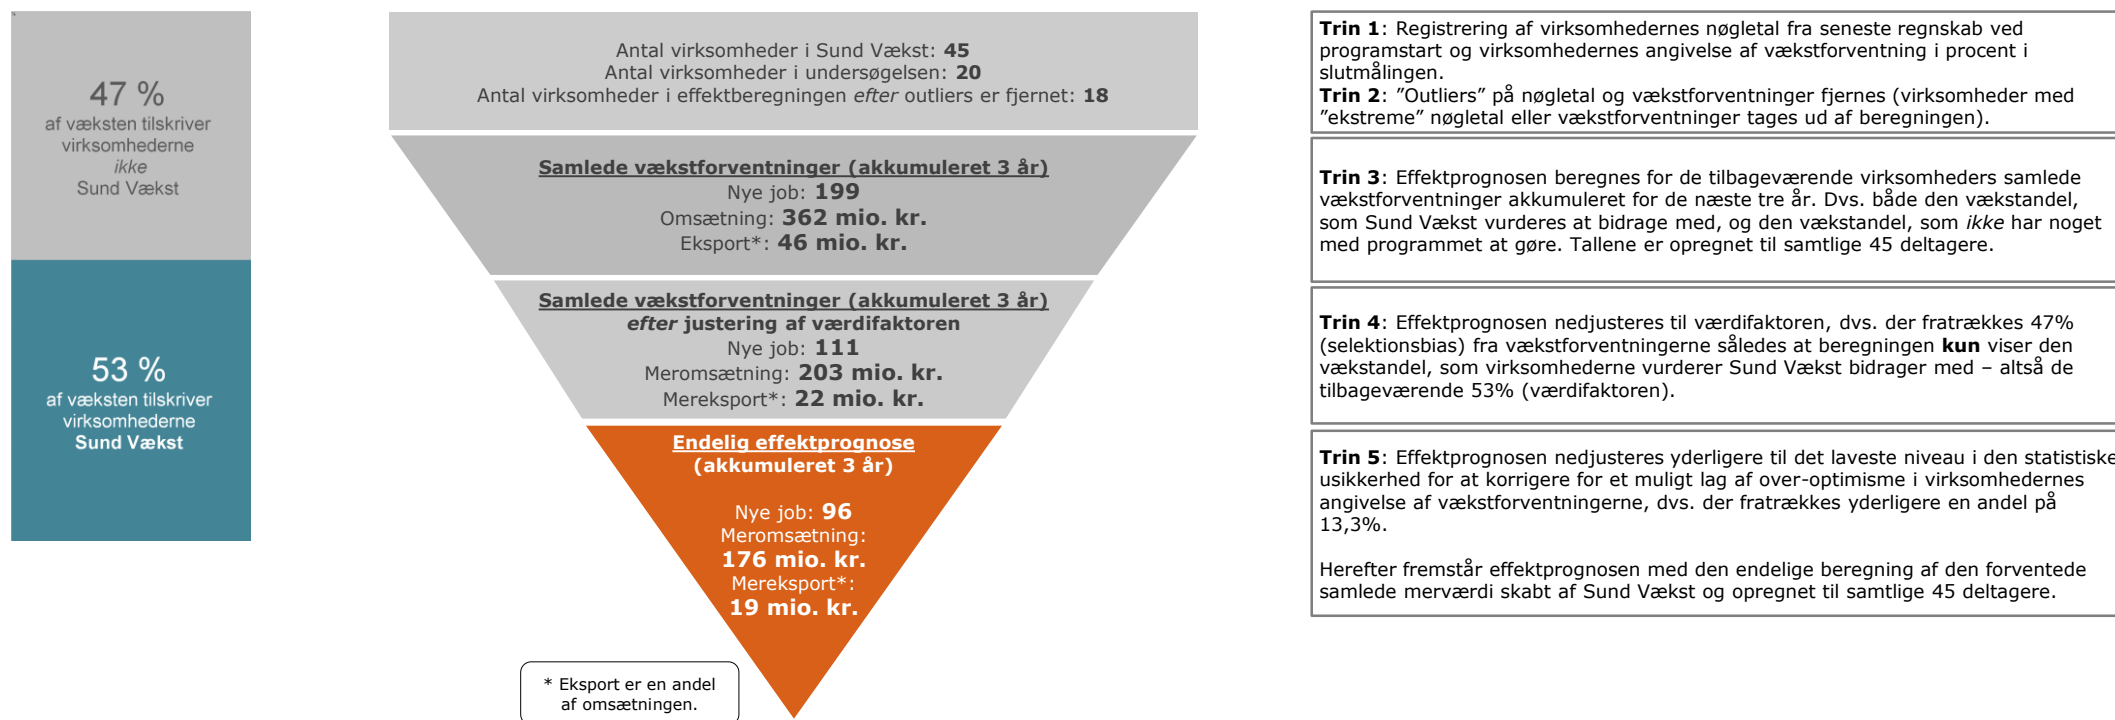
47 %
af væksten tilskriver virksomhederne *ikke* Sund Vækst

53 %
af væksten tilskriver virksomhederne **Sund Vækst**

Antal virksomheder i Sund Vækst: **45**
Antal virksomheder i undersøgelsen: **20**
Antal virksomheder i effektberegningen *efter* outliers er fjernet: **18**

**Samlede vækstforventninger (akkumuleret 3 år)**
Nye job: **199**
Omsætning: **362 mio. kr.**
Eksport*: **46 mio. kr.**

**Samlede vækstforventninger (akkumuleret 3 år)**
***efter* justering af værdifaktoren**
Nye job: **111**
Meromsætning: **203 mio. kr.**
Mereksport*: **22 mio. kr.**

**Endelig effektprognose**
**(akkumuleret 3 år)**

Nye job: **96**
Meromsætning:
**176 mio. kr.**
Mereksport*:
**19 mio. kr.**

* Eksport er en andel af omsætningen.

**Trin 1**: Registrering af virksomhedernes nøgletal fra seneste regnskab ved programstart og virksomhedernes angivelse af vækstforventning i procent i slutmålingen.
**Trin 2**: "Outliers" på nøgletal og vækstforventninger fjernes (virksomheder med "ekstreme" nøgletal eller vækstforventninger tages ud af beregningen).

**Trin 3**: Effektprognosen beregnes for de tilbageværende virksomheders samlede vækstforventninger akkumuleret for de næste tre år. Dvs. både den vækstandel, som Sund Vækst vurderes at bidrage med, og den vækstandel, som *ikke* har noget med programmet at gøre. Tallene er opregnet til samtlige 45 deltagere.

**Trin 4**: Effektprognosen nedjusteres til værdifaktoren, dvs. der fratrækkes 47% (selektionsbias) fra vækstforventningerne således at beregningen **kun** viser den vækstandel, som virksomhederne vurderer Sund Vækst bidrager med – altså de tilbageværende 53% (værdifaktoren).

**Trin 5**: Effektprognosen nedjusteres yderligere til det laveste niveau i den statistiske usikkerhed for at korrigere for et muligt lag af over-optimisme i virksomhedernes angivelse af vækstforventningerne, dvs. der fratrækkes yderligere en andel på 13,3%.

Herefter fremstår effektprognosen med den endelige beregning af den forventede samlede merværdi skabt af Sund Vækst og opregnet til samtlige 45 deltagere.